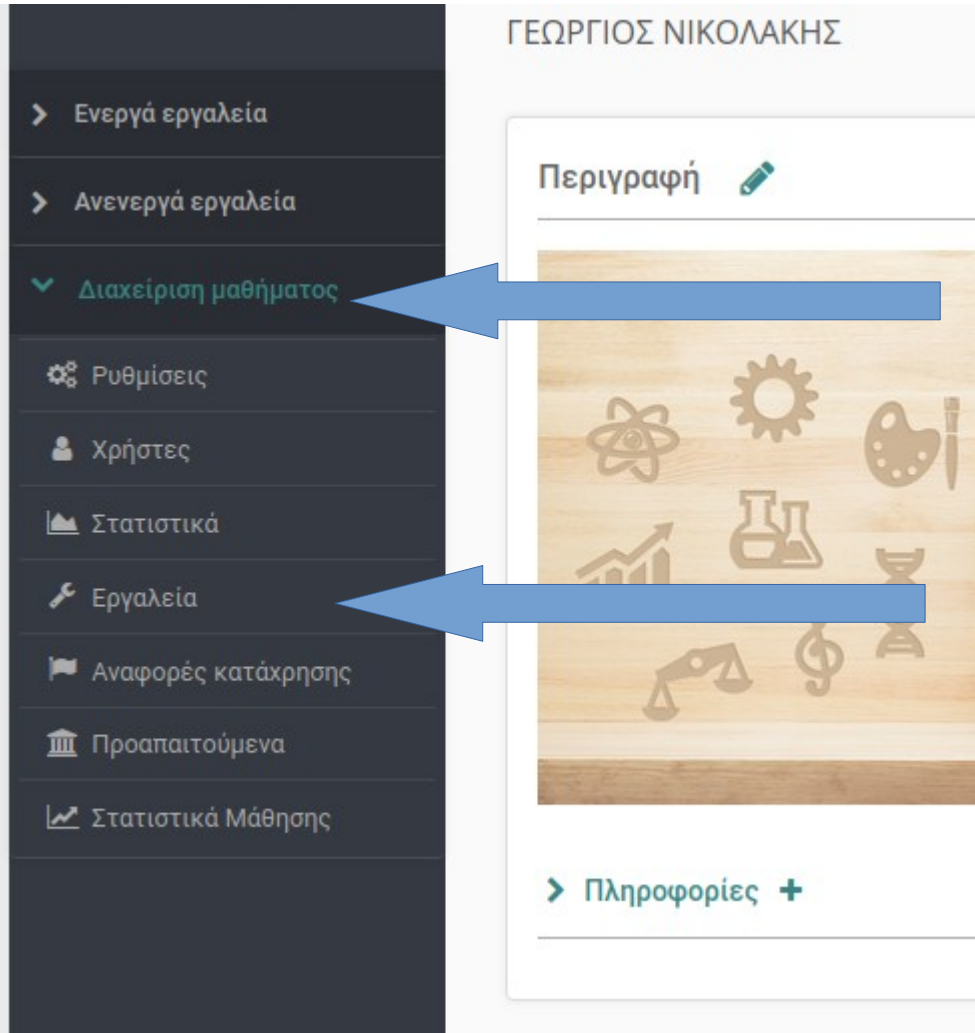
ΓΕΩΡΓΙΟΣ ΝΙΚΟΛΑΚΗΣ

Ενεργά εργαλεία

Ανενεργά εργαλεία

Διαχείριση μαθήματος

Ρυθμίσεις

Χρήστες

Στατιστικά

Εργαλεία

Αναφορές κατάχρησης

Προαπαιτούμενα

Στατιστικά Μάθησης

Περιγραφή

Πληροφορίες +